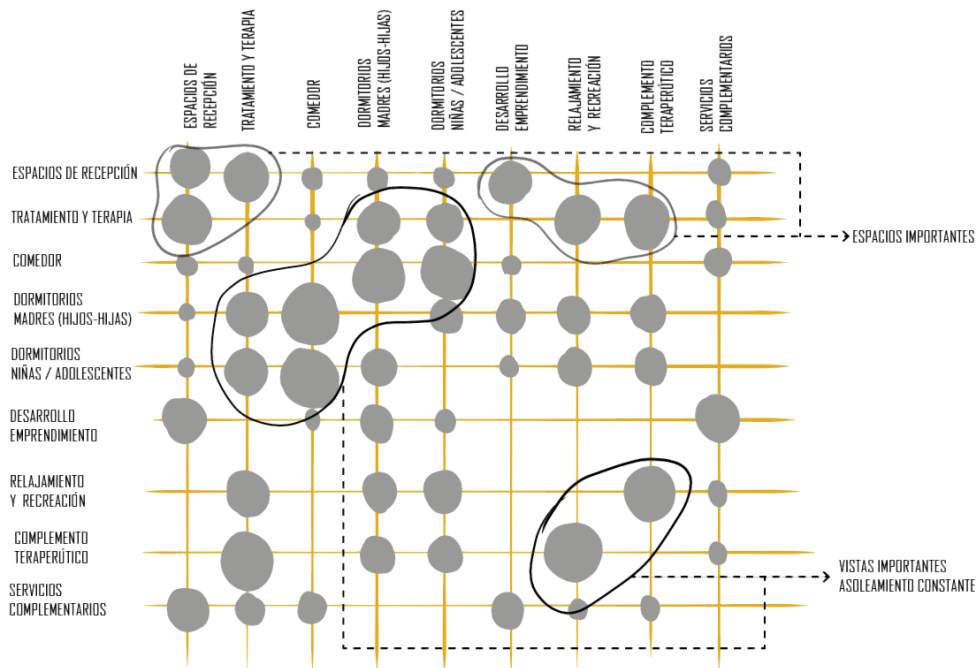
ESPACIOS DE RECEPCIÓN

TRATAMIENTO Y TERAPIA

COMEDOR

DORMITORIOS MADRES (HIJOS-HIJAS)

DORMITORIOS NIÑAS / ADOLESCENTES

DESARROLLO EMPRENDIMIENTO

RELAJAMIENTO Y RECREACIÓN

COMPLEMENTO TERAPERÚTICO

SERVICIOS COMPLEMENTARIOS

ESPACIOS DE RECEPCIÓN
TRATAMIENTO Y TERAPIA
COMEDOR
DORMITORIOS MADRES (HIJOS-HIJAS)
DORMITORIOS NIÑAS / ADOLESCENTES
DESARROLLO EMPRENDIMIENTO
RELAJAMIENTO Y RECREACIÓN
COMPLEMENTO TERAPERÚTICO
SERVICIOS COMPLEMENTARIOS

ESPACIOS IMPORTANTES

VISTAS IMPORTANTES
ASOLEAMIENTO CONSTANTE